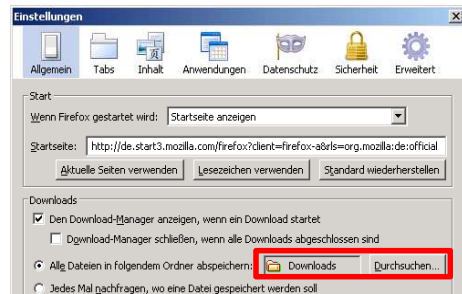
Einstellungen

Allgemein
Tabs
Inhalt
Anwendungen
Datenschutz
Sicherheit
Erweitert

Start

Wenn Firefox gestartet wird: Startseite anzeigen

Startseite: http://de.start3.mozilla.com/firefox?client=firefox-a&rls=org.mozilla:de:official

Aktuelle Seiten verwenden
Lesezeichen verwenden
Standard wiederherstellen

Downloads

Den Download-Manager anzeigen, wenn ein Download startet

Download-Manager schließen, wenn alle Downloads abgeschlossen sind

Alle Dateien in folgendem Ordner abspeichern:
Downloads
Durchsuchen...

Jedes Mal nachfragen, wo eine Datei gespeichert werden soll